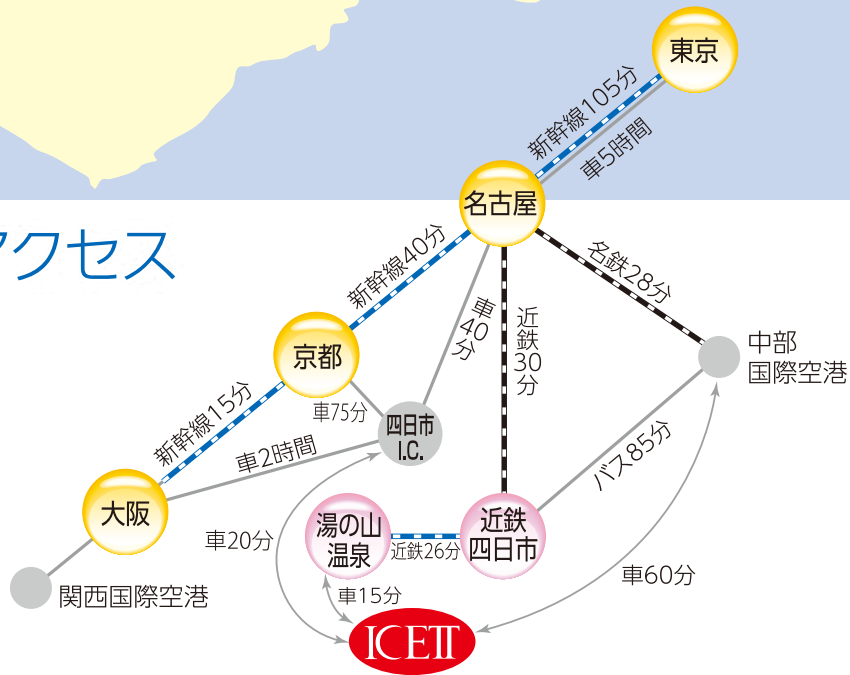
アクセス

東京

新幹線105分

車5時間

名古屋

新幹線40分

名鉄28分

中部
国際空港

京都

車
40
分

近鉄
30
分

車75分

四日市
I.C.

新幹線15分

車2時間

バス85分

大阪

湯の山
温泉

近鉄26分

近鉄
四日市

車20分

車15分

車60分

関西国際空港

ICETT